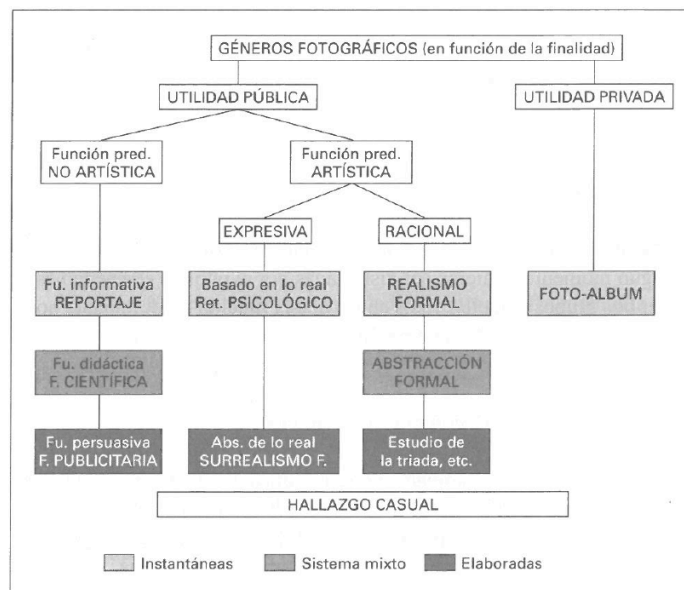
GÉNEROS FOTOGRÁFICOS (en función de la finalidad)

UTILIDAD PÚBLICA

UTILIDAD PRIVADA

Función pred. NO ARTÍSTICA

Función pred. ARTÍSTICA

EXPRESIVA

RACIONAL

Fu. informativa REPORTAJE

Basado en lo real Ret. PSICOLÓGICO

REALISMO FORMAL

FOTO-ALBUM

Fu. didáctica F. CIENTÍFICA

ABSTRACCIÓN FORMAL

Fu. persuasiva F. PUBLICITARIA

Abs. de lo real SURREALISMO F.

Estudio de la triada, etc.

HALLAZGO CASUAL

Instantáneas

Sistema mixto

Elaboradas